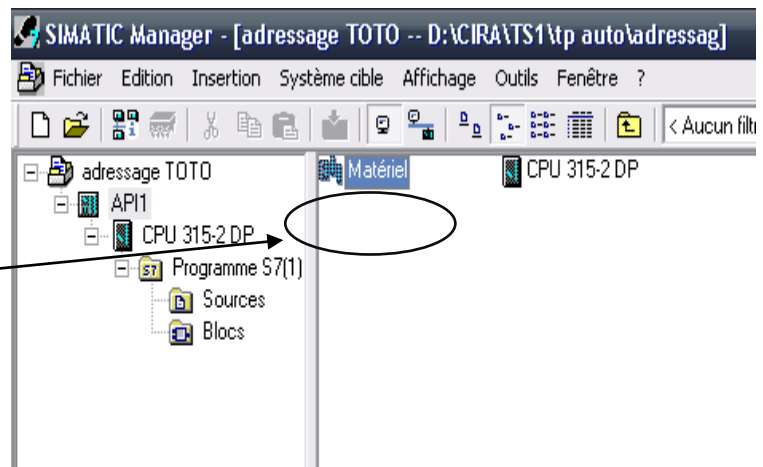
SIMATIC Manager - [adressage TOTO -- D:\CIRA\TS1\tp auto\adressag]

Fichier Edition Insertion Système cible Affichage Outils Fenêtre ?

< Aucun filt

adressage TOTO
API1
CPU 315-2 DP
Programme S7(1)
Sources
Blocs

Matériel
CPU 315-2 DP